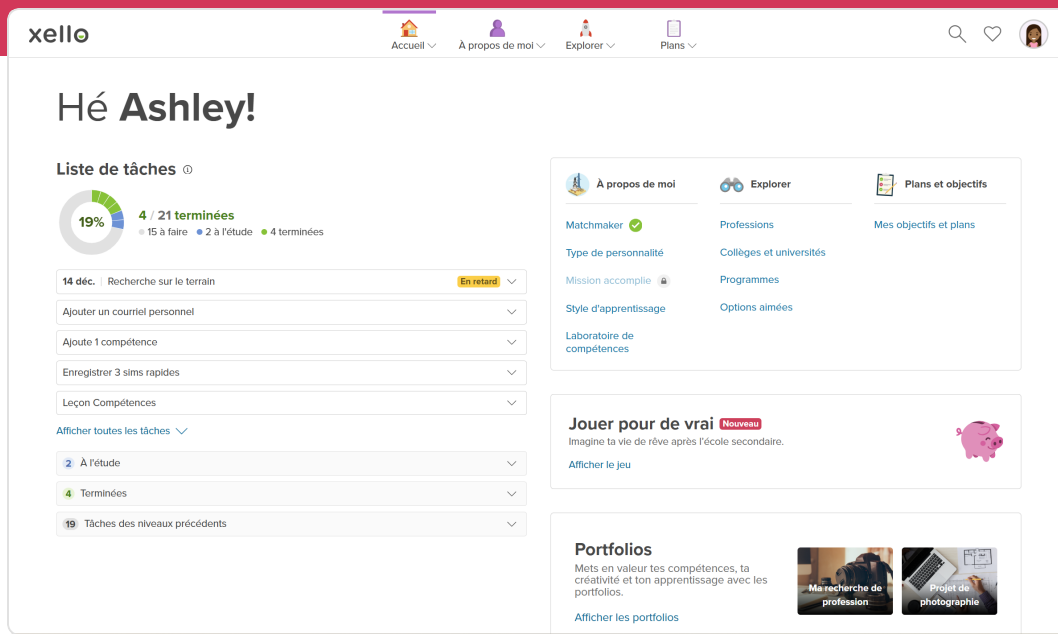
xello

Accueil
À propos de moi
Explorer
Plans

Hé Ashley!

Liste de tâches

19%

4 / 21 terminées
15 à faire • 2 à l'étude • 4 terminées

14 déc. | Recherche sur le terrain En retard

Ajouter un courriel personnel

Ajoute 1 compétence

Enregistrer 3 sims rapides

Leçon Compétences

Afficher toutes les tâches

2 À l'étude

4 Terminées

19 Tâches des niveaux précédents

À propos de moi
Matchmaker
Type de personnalité
Mission accomplie
Style d'apprentissage
Laboratoire de compétences

Explorer
Professions
Collèges et universités
Programmes
Options aimées

Plans et objectifs
Mes objectifs et plans

Jouer pour de vrai Nouveau
Imagine ta vie de rêve après l'école secondaire.
Afficher le jeu

Portfolios
Mets en valeur tes compétences, ta créativité et ton apprentissage avec les portfolios.
Afficher les portfolios

Ma recherche de profession

Projet de photographie